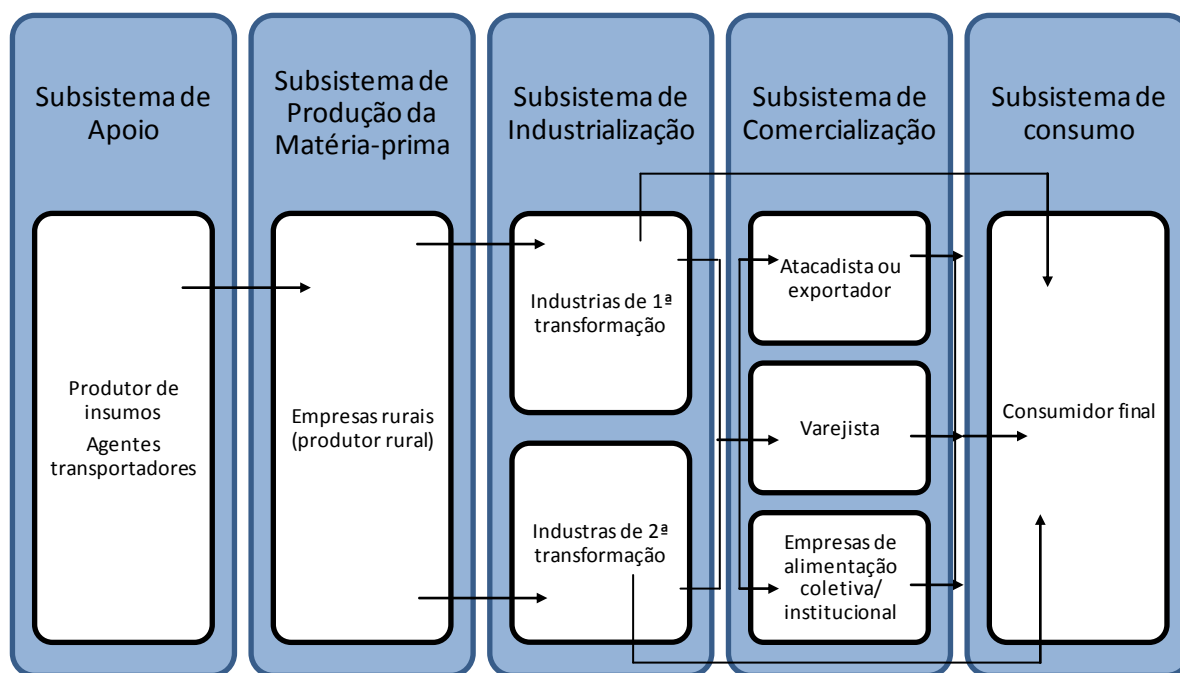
Subsistema de Apoio

Produtor de insumos

Agentes transportadores

Subsistema de Produção da Matéria-prima

Empresas rurais (produtor rural)

Subsistema de Industrialização

Industrias de 1ª transformação

Industras de 2ª transformação

Subsistema de Comercialização

Atacadista ou exportador

Varejista

Empresas de alimentação coletiva/ institucional

Subsistema de consumo

Consumidor final